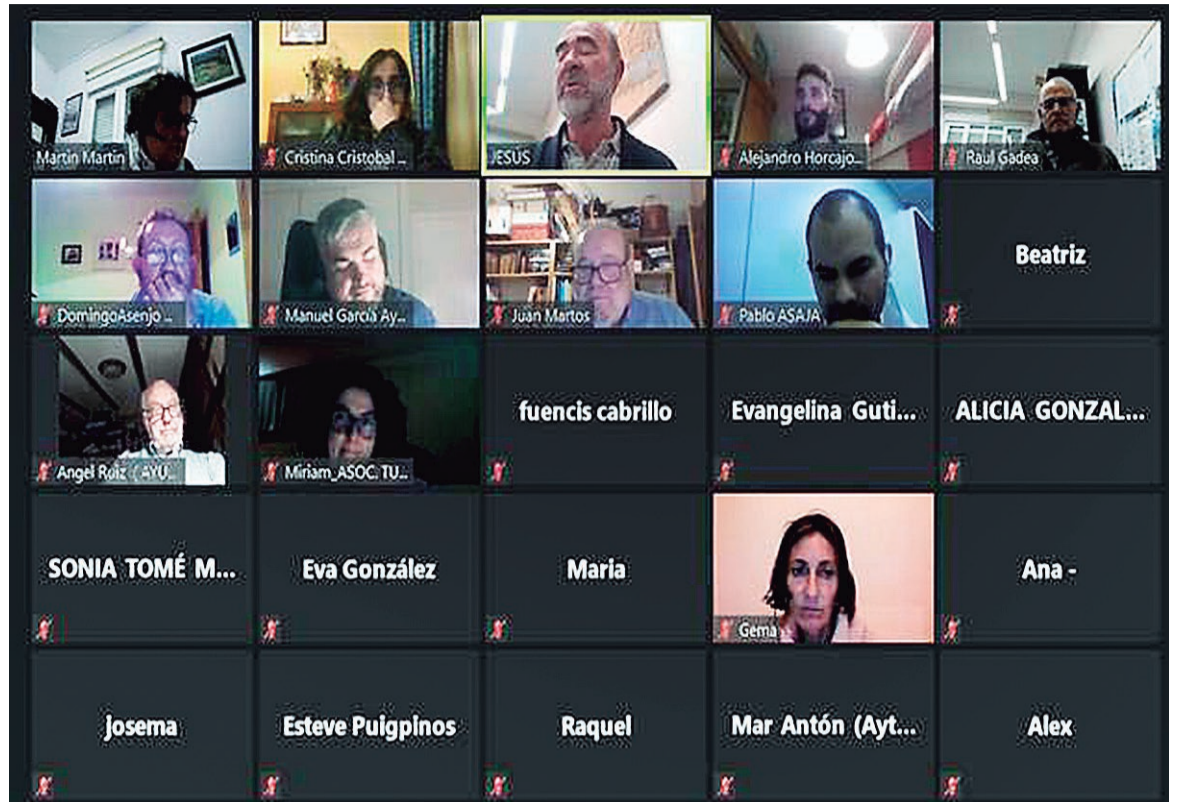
Martin Martin

Cristina Cristobal ...

JESUS

Alejandro Horcajo...

Raul Gadea

DomingoAsenjo ...

Manuel Garcia Ay...

Juan Martos

Pablo ASAJA

Beatriz

Angel Ruiz (AYU...

Miriam_ASOC. TU...

fuencis cabrillo

Evangelina Guti...

ALICIA GONZAL...

SONIA TOMÉ M...

Eva González

Maria

Gema

Ana -

Josema

Esteve Puigpinos

Raquel

Mar Antón (Ayt...

Alex